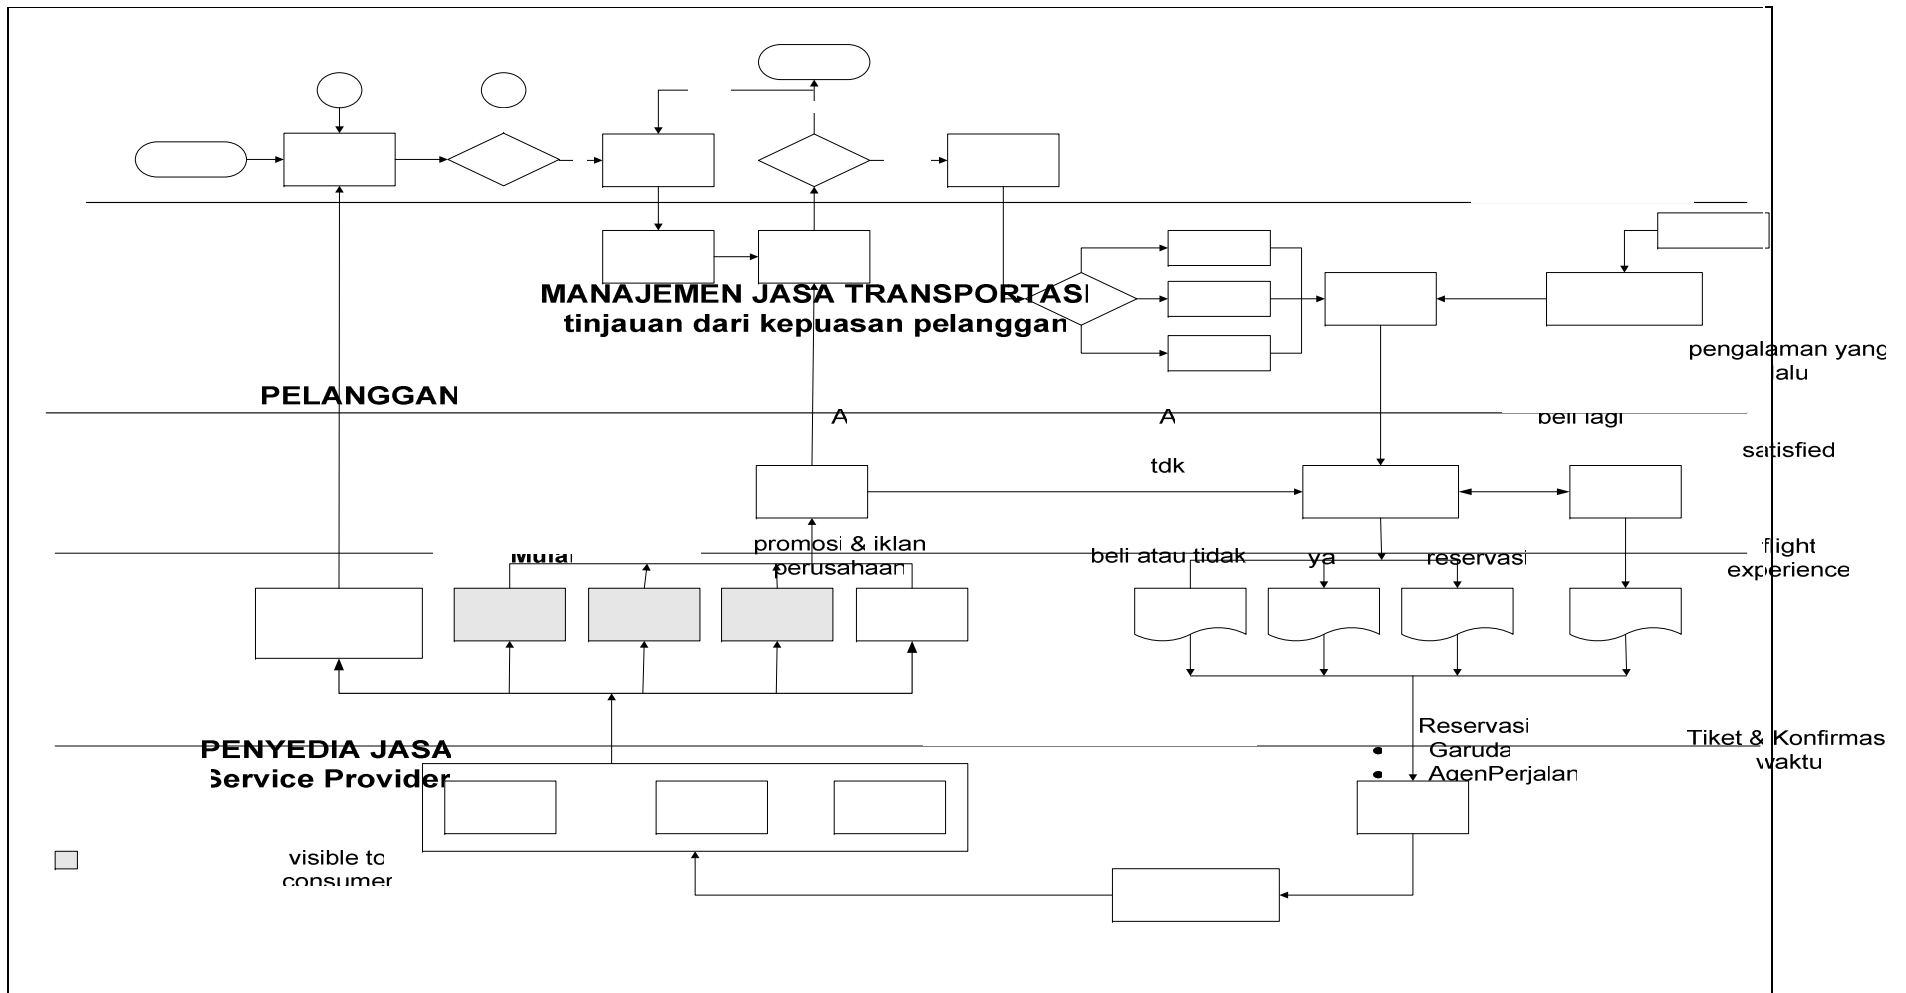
MANAJEMEN JASA TRANSPORTASI
tinjauan dari kepuasan pelanggan

pengalaman yang lalu

PELANGGAN

A

A

beli lagi

satisfied

tdk

Mulai

promosi & iklan perusahaan

beli atau tidak

ya

reservasi

flight experience

Reservasi
• Garuda
• AgenPerjalan

Tiket & Konfirmasi waktu

PENYEDIA JASA
Service Provider

visible to consumer